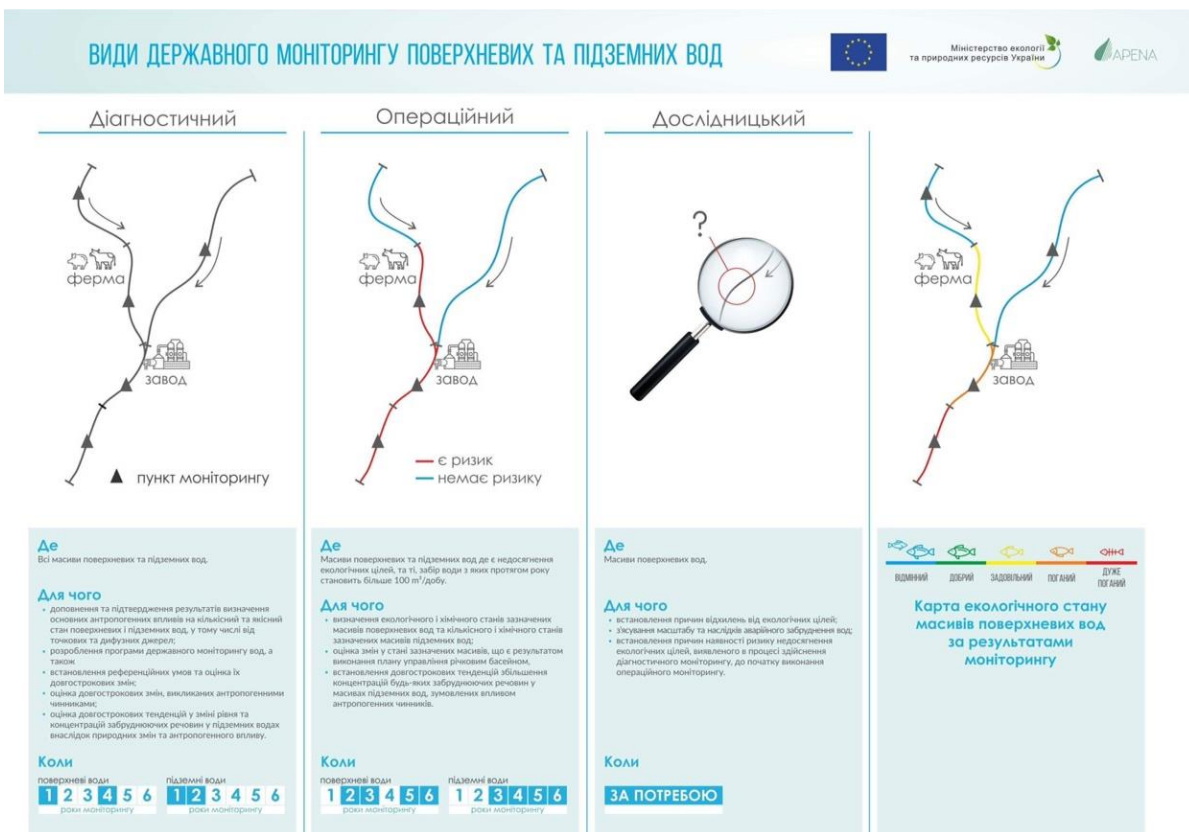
ВИДИ ДЕРЖАВНОГО МОНІТОРИНГУ ПОВЕРХНЕВИХ ТА ПІДЗЕМНИХ ВОД

Міністерство екології та природних ресурсів України

APENA

Діагностичний

ферма

завод

пункт моніторингу

Де
Всі масиви поверхневих та підземних вод.

Для чого
• доповнення та підтвердження результатів визначення основних антропогенних впливів на кількісний та якісний стан поверхневих і підземних вод, у тому числі від точкових та дифузних джерел;
• розроблення програми державного моніторингу вод, а також
• встановлення референційних умов та оцінка їх довгострокових змін;
• оцінка довгострокових змін, викликаних антропогенними чинниками;
• оцінка довгострокових тенденцій у зміні рівня та концентрацій забруднюючих речовин у підземних водах внаслідок природних змін та антропогенного впливу.

Коли
поверхневі води
1 2 3 4 5 6
роки моніторингу
підземні води
1 2 3 4 5 6
роки моніторингу

Операційний

ферма

завод

є ризик
немає ризику

Де
Масиви поверхневих та підземних вод де є недосягнення екологічних цілей, та ті, забір води з яких протягом року становить більше 100 м$^3$/добу.

Для чого
• визначення екологічного і хімічного станів зазначених масивів поверхневих вод та кількісного і хімічного станів зазначених масивів підземних вод;
• оцінка змін у стані зазначених масивів, що є результатом виконання плану управління річковим басейном,
• встановлення довгострокових тенденцій збільшення концентрацій будь-яких забруднюючих речовин у масивах підземних вод, зумовлених впливом антропогенних чинників.

Коли
поверхневі води
1 2 3 4 5 6
роки моніторингу
підземні води
1 2 3 4 5 6
роки моніторингу

Дослідницький

?

Де
Масиви поверхневих вод.

Для чого
• встановлення причин відхилень від екологічних цілей;
• з'ясування масштабу та наслідків аварійного забруднення вод;
• встановлення причин наявності ризику недосягнення екологічних цілей, виявленого в процесі здійснення діагностичного моніторингу, до початку виконання операційного моніторингу.

Коли
ЗА ПОТРЕБОЮ

ферма

завод

ВІДМІННИЙ
ДОБРИЙ
ЗАДОВІЛЬНИЙ
ПОГАНИЙ
ДУЖЕ ПОГАНИЙ

Карта екологічного стану масивів поверхневих вод за результатами моніторингу